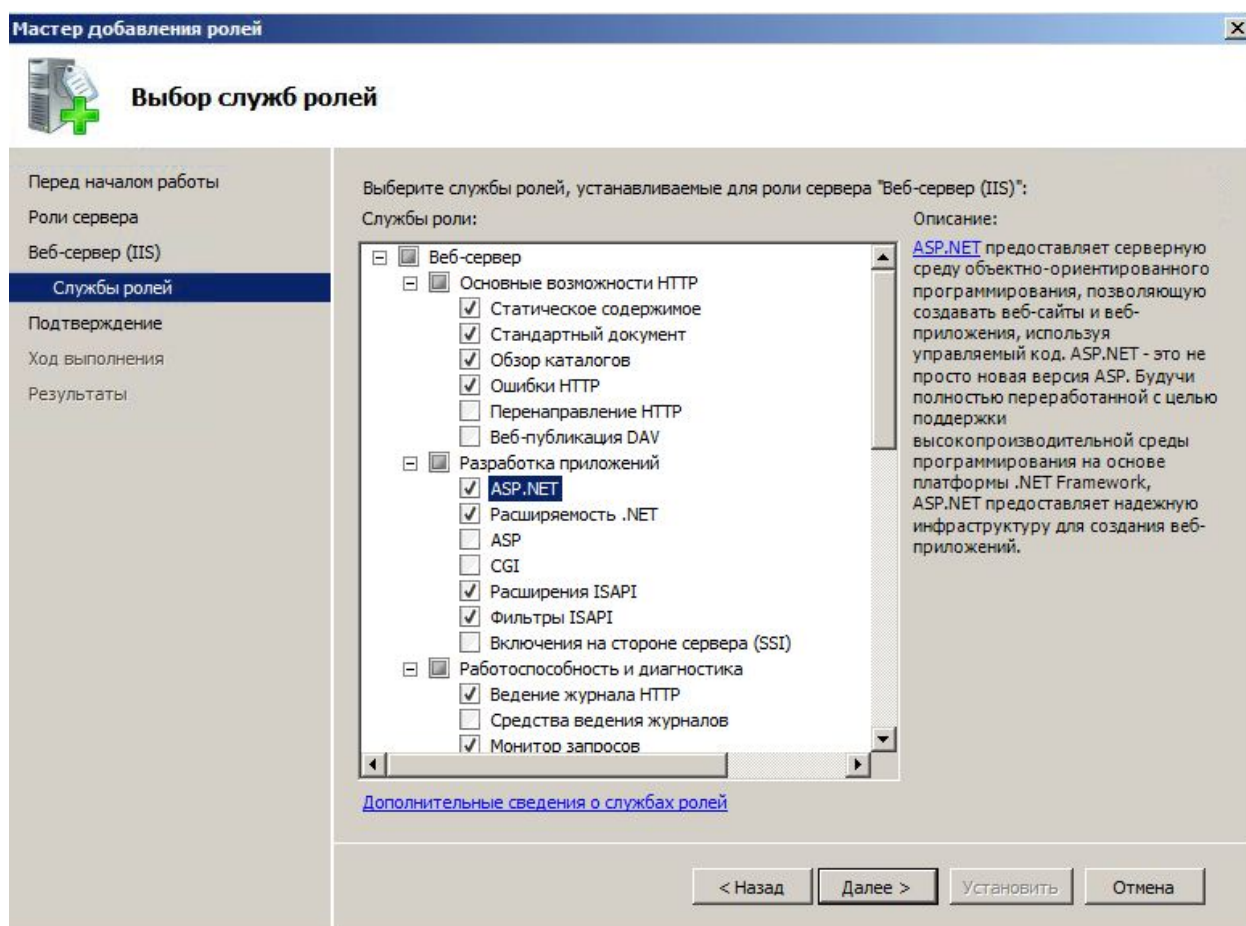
Мастер добавления ролей

Выбор служб ролей

Перед началом работы
Роли сервера
Веб-сервер (IIS)
Службы ролей
Подтверждение
Ход выполнения
Результаты

Выберите службы ролей, устанавливаемые для роли сервера "Веб-сервер (IIS)":

Службы роли:

Веб-сервер
Основные возможности HTTP
Статическое содержимое
Стандартный документ
Обзор каталогов
Ошибки HTTP
Перенаправление HTTP
Веб-публикация DAV
Разработка приложений
ASP.NET
Расширяемость .NET
ASP
CGI
Расширения ISAPI
Фильтры ISAPI
Включения на стороне сервера (SSI)
Работоспособность и диагностика
Ведение журнала HTTP
Средства ведения журналов
Монитор запросов

Описание:

ASP.NET предоставляет серверную среду объектно-ориентированного программирования, позволяющую создавать веб-сайты и веб-приложения, используя управляемый код. ASP.NET - это не просто новая версия ASP. Будучи полностью переработанной с целью поддержки высокопроизводительной среды программирования на основе платформы .NET Framework, ASP.NET предоставляет надежную инфраструктуру для создания веб-приложений.

Дополнительные сведения о службах ролей

< Назад
Далее >
Установить
Отмена